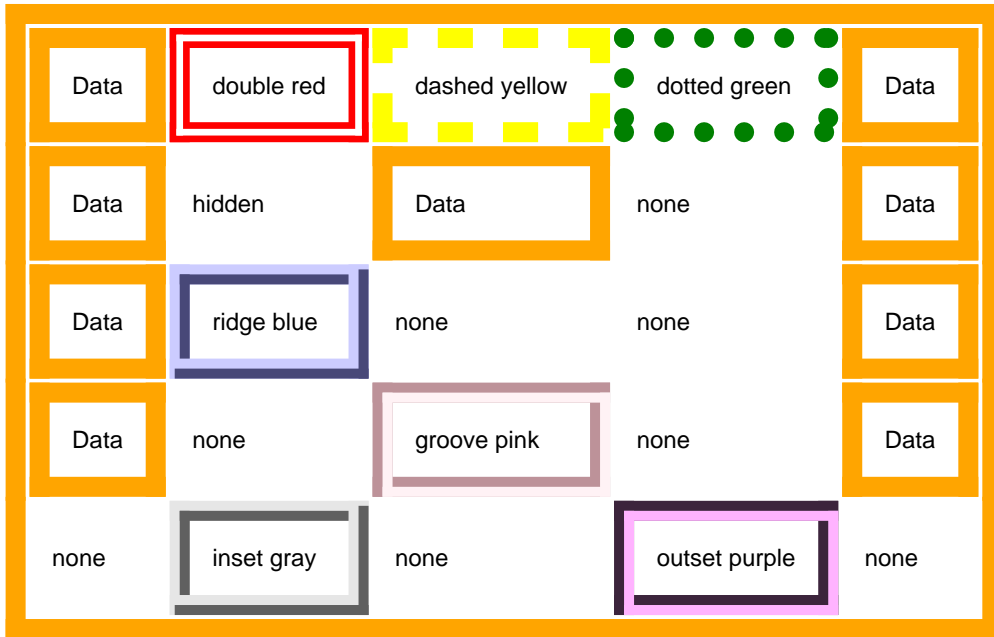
| | | | | |
|---|---|---|---|---|
| Data | double red | dashed yellow | dotted green | Data |
| Data | hidden | Data | none | Data |
| Data | ridge blue | none | none | Data |
| Data | none | groove pink | none | Data |
| none | inset gray | none | outset purple | none |